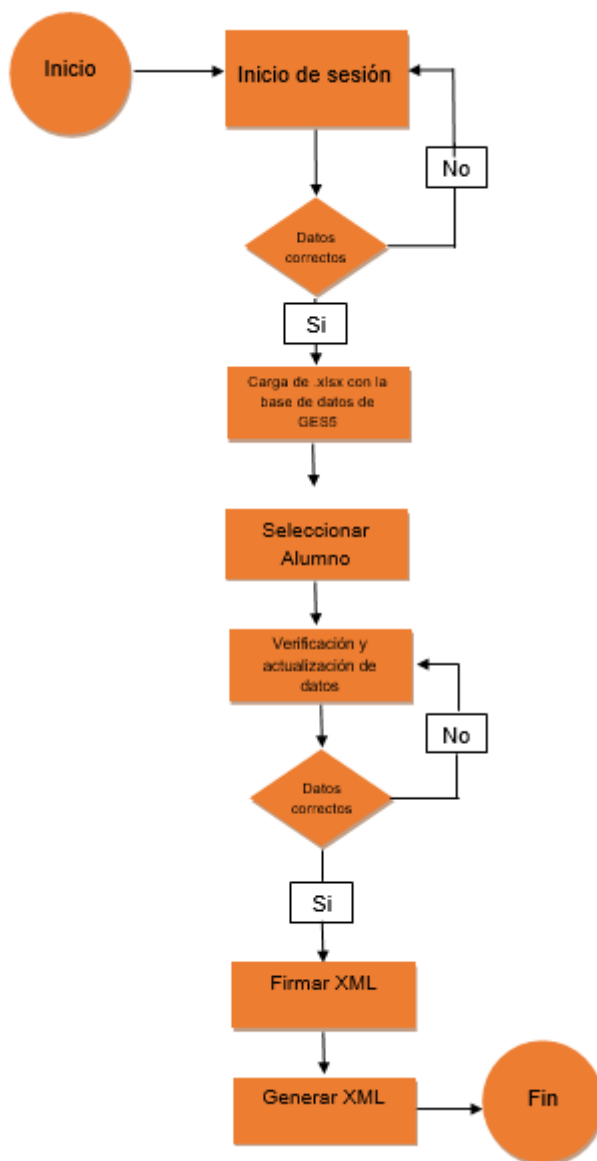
Inicio

Inicio de sesión

No

Datos correctos

Si

Carga de .xlsx con la base de datos de GES5

Seleccionar Alumno

Verificación y actualización de datos

No

Datos correctos

Si

Firmar XML

Generar XML

Fin